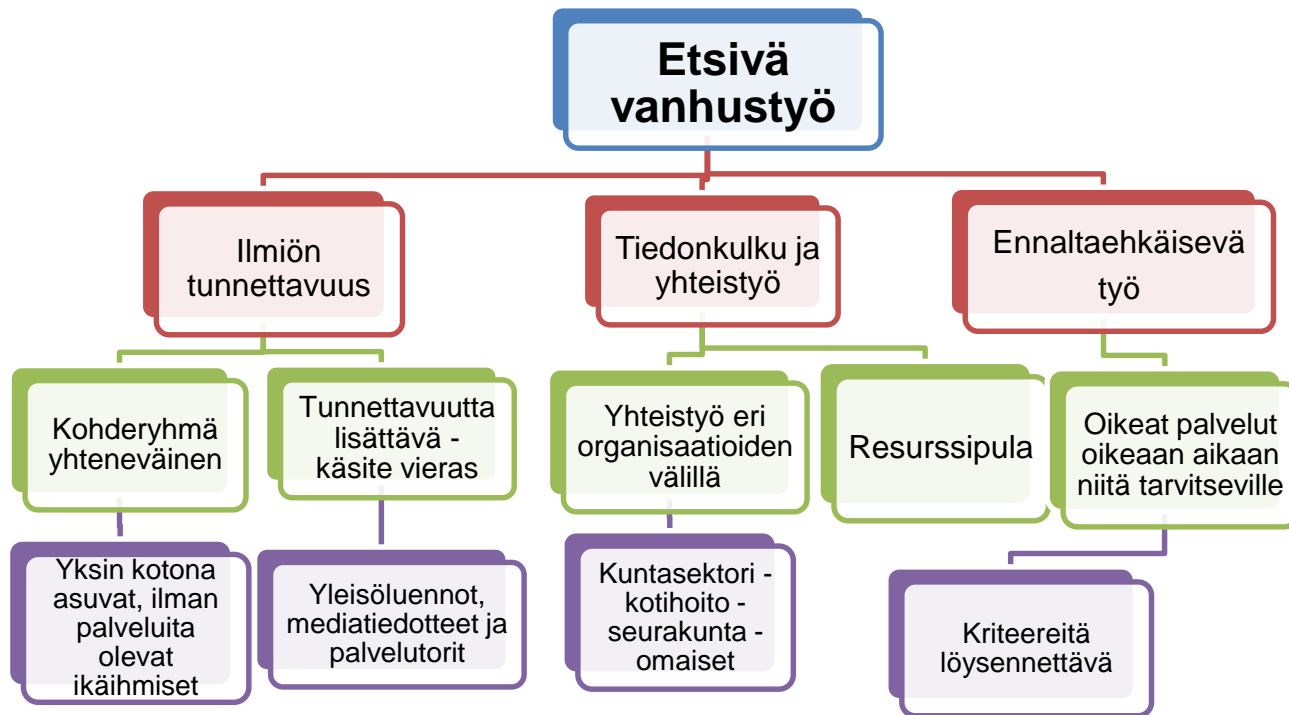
Etsivä vanhustyö

Ilmiön tunnettavuus

Tiedonkulku ja yhteistyö

Ennaltaehkäisevä työ

Kohderyhmä yhtenevainen

Tunnettavuutta lisättävä - käsite vieras

Yhteistyö eri organisaatioiden välillä

Resurssipula

Oikeat palvelut oikeaan aikaan niitä tarvitseville

Yksin kotona asuvat, ilman palveluita olevat ikäihmiset

Yleisöluennot, mediatiedotteet ja palvelutorit

Kuntasektori - kotihoito - seurakunta - omaiset

Kriteereitä löysennettävä